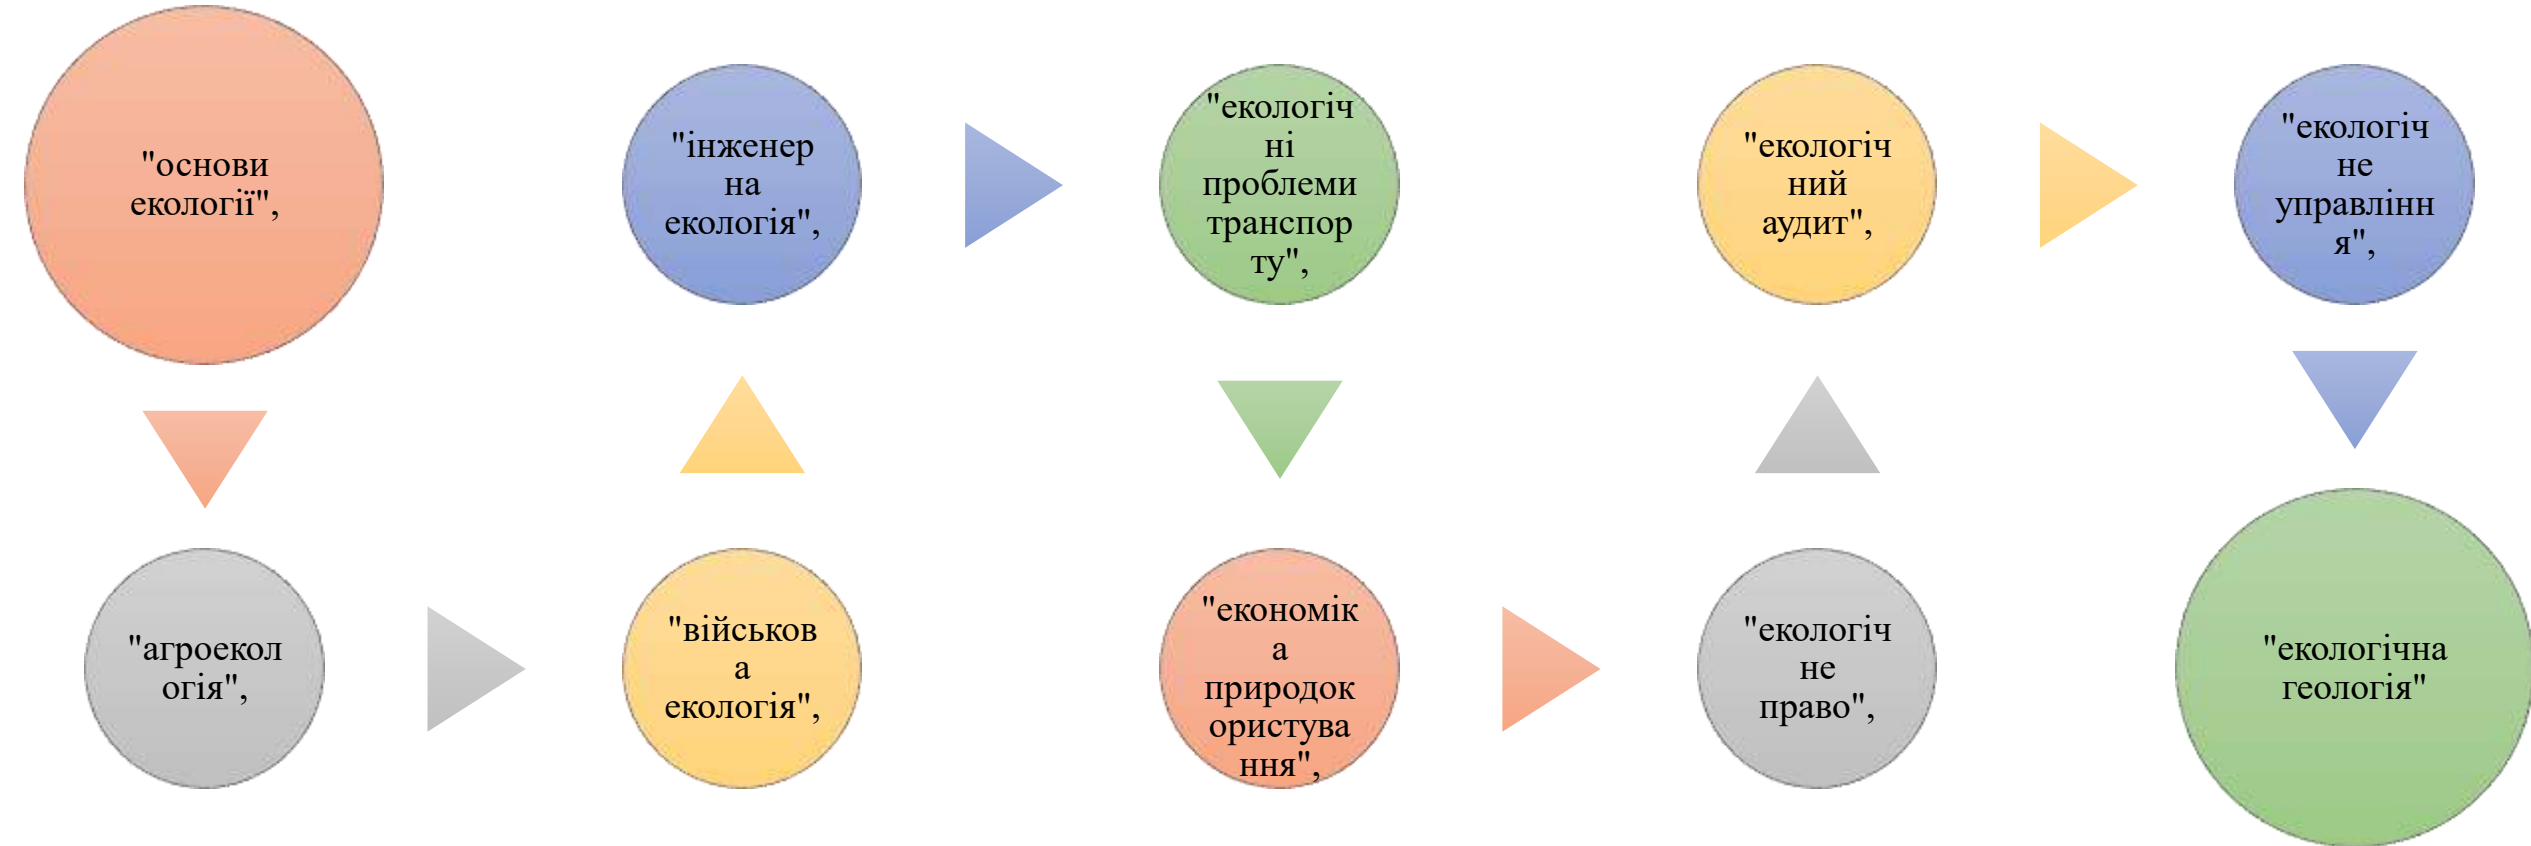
"основи екології",

"агроекология",

"військова екологія",

"інженерна екологія",

"екологічні проблеми транспорту",

"економіка природокористування",

"екологічне право",

"екологічний аудит",

"екологічне управління",

"екологічна геологія"